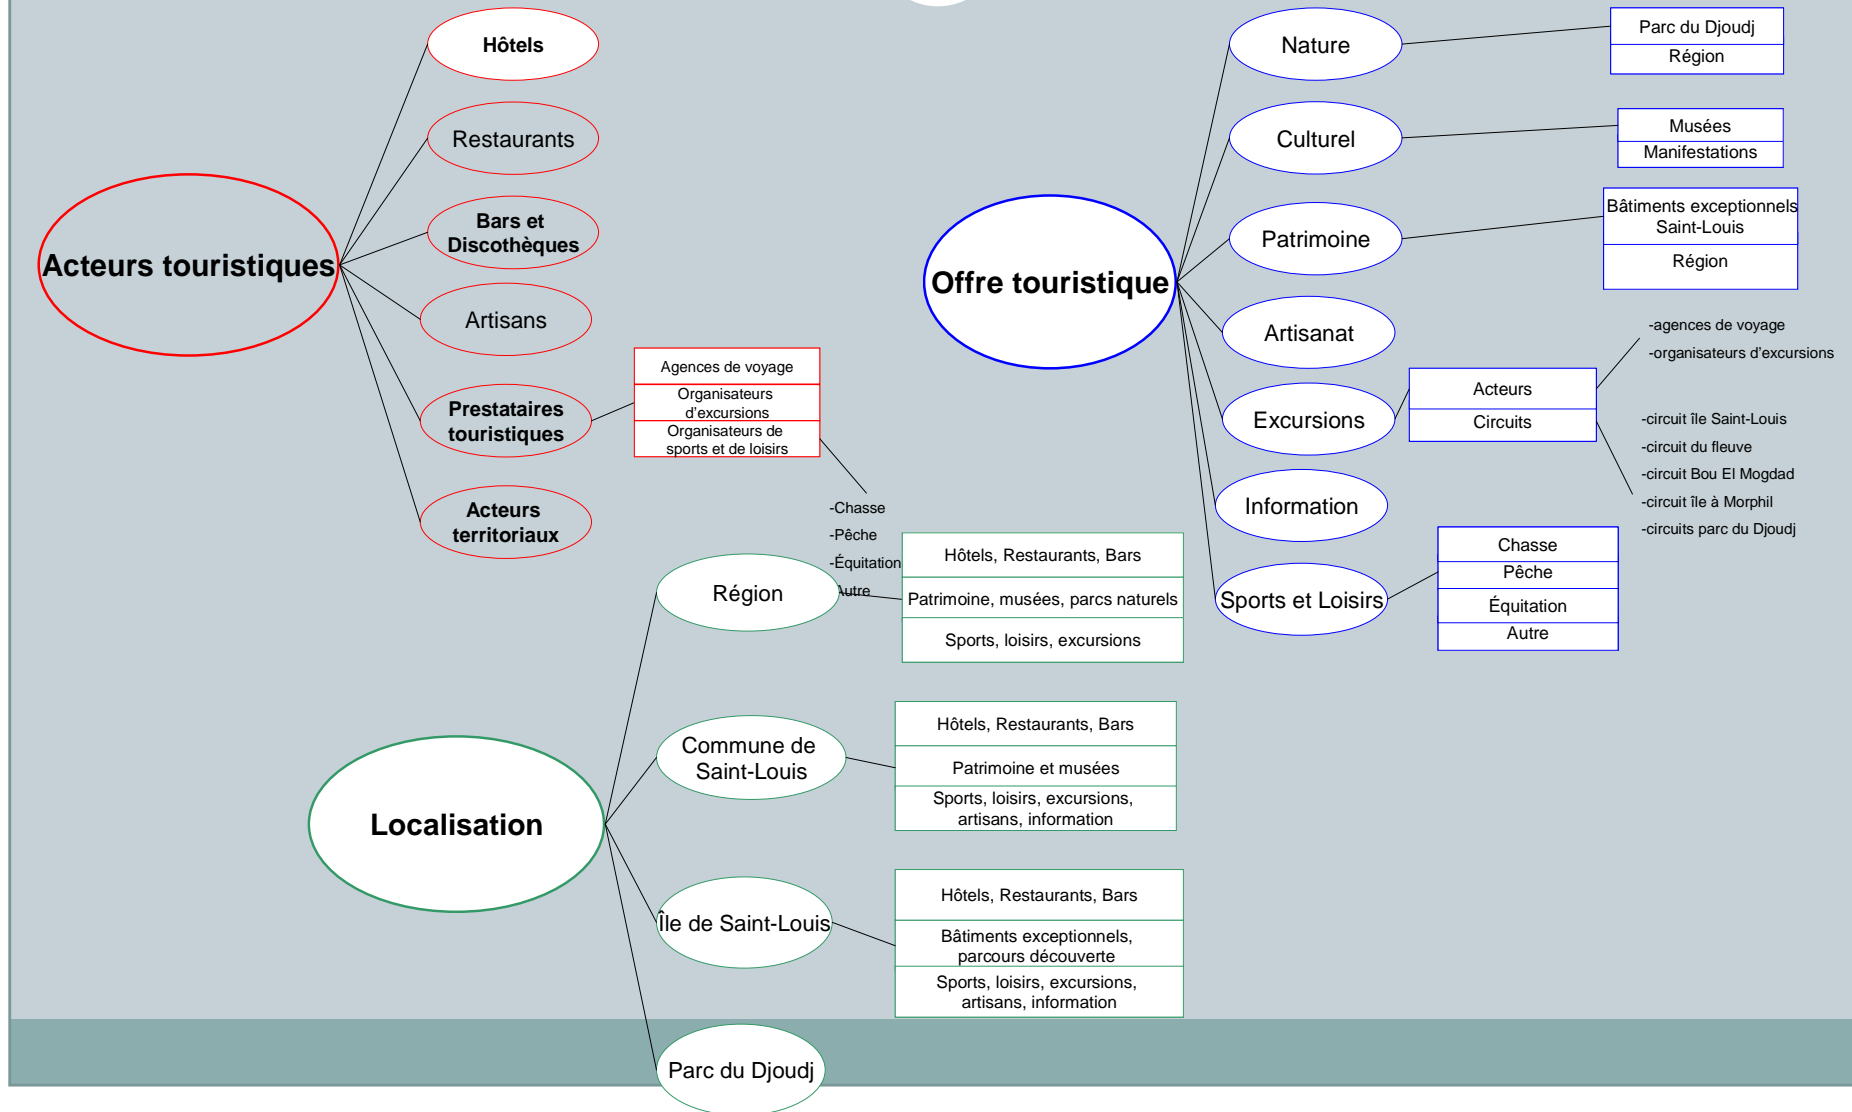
Acteurs touristiques

Hôtels

Restaurants

Bars et Discothèques

Artisans

Prestataires touristiques

Acteurs territoriaux

| Agences de voyage |
|---|
| Organisateurs d'excursions |
| Organisateurs de sports et de loisirs |

-Chasse
-Pêche
-Équitation
-Autre

Offre touristique

Nature

| Parc du Djoudj |
|---|
| Région |

Culturel

| Musées |
|---|
| Manifestations |

Patrimoine

| Bâtiments exceptionnels Saint-Louis |
|---|
| Région |

Artisanat

Excursions

| Acteurs |
|---|
| Circuits |

-agences de voyage
-organisateurs d'excursions

-circuit île Saint-Louis
-circuit du fleuve
-circuit Bou El Mogdad
-circuit île à Morphil
-circuits parc du Djoudj

Information

Sports et Loisirs

| Chasse |
|---|
| Pêche |
| Équitation |
| Autre |

Localisation

Région

| Hôtels, Restaurants, Bars |
|---|
| Patrimoine, musées, parcs naturels |
| Sports, loisirs, excursions |

Commune de Saint-Louis

| Hôtels, Restaurants, Bars |
|---|
| Patrimoine et musées |
| Sports, loisirs, excursions, artisans, information |

Île de Saint-Louis

| Hôtels, Restaurants, Bars |
|---|
| Bâtiments exceptionnels, parcours découverte |
| Sports, loisirs, excursions, artisans, information |

Parc du Djoudj